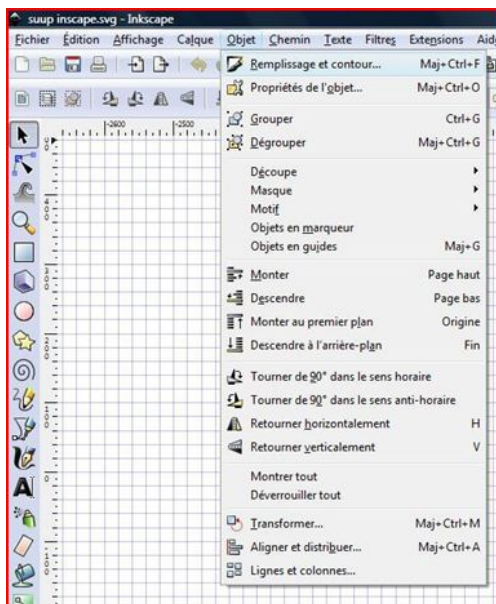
suup inscape.svg - Inkscape

Fichier Édition Affichage Calque Objet Chemin Texte Filtres Extensions Aid

-2600 -2550

| | |
|---|---|
| Remplissage et contour... | Maj+Ctrl+F |
| Propriétés de l'objet... | Maj+Ctrl+O |
| Grouper | Ctrl+G |
| Dégrouper | Maj+Ctrl+G |
| Découpe | |
| Masque | |
| Motif | |
| Objets en marqueur | |
| Objets en guides | Maj+G |
| Monter | Page haut |
| Descendre | Page bas |
| Monter au premier plan | Origine |
| Descendre à l'arrière-plan | Fin |
| Tourner de 90° dans le sens horaire | |
| Tourner de 90° dans le sens anti-horaire | |
| Retourner horizontalement | H |
| Retourner verticalement | V |
| Montrer tout | |
| Déverrouiller tout | |
| Transformer... | Maj+Ctrl+M |
| Aligner et distribuer... | Maj+Ctrl+A |
| Lignes et colonnes... | |